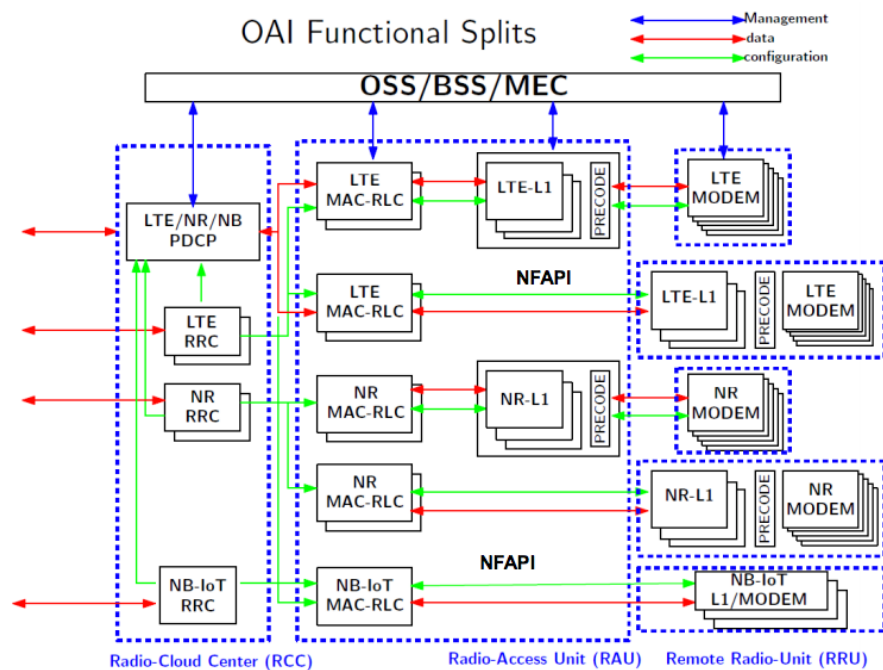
OAI Functional Splits

Management
data
configuration

OSS/BSS/MEC

LTE/NR/NB PDCP

LTE RRC

NR RRC

NB-IoT RRC

LTE MAC-RLC

LTE-L1

PRECODE

LTE MODEM

NFAPI

LTE MAC-RLC

LTE-L1

PRECODE

LTE MODEM

NR MAC-RLC

NR-L1

PRECODE

NR MODEM

NR MAC-RLC

NR-L1

PRECODE

NR MODEM

NFAPI

NB-IoT MAC-RLC

NB-IoT L1/MODEM

Radio-Cloud Center (RCC)

Radio-Access Unit (RAU)

Remote Radio-Unit (RRU)